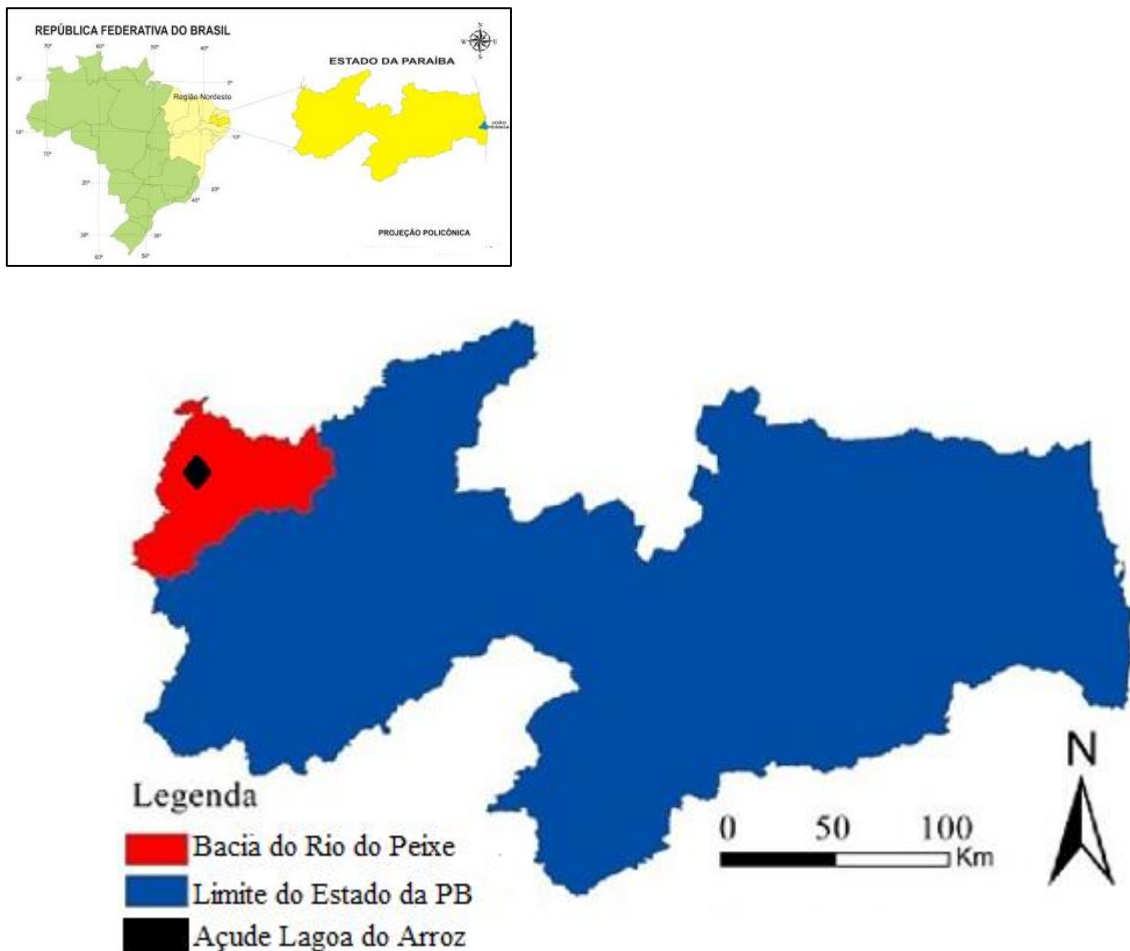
REPÚBLICA FEDERATIVA DO BRASIL

70° 60° 50° 40°

0° 10° 20° 30°

Região Nordeste

ESTADO DA PARAÍBA

N S W E

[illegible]

PROJEÇÃO POLICÔNICA

Legenda

Bacia do Rio do Peixe

Limite do Estado da PB

Açude Lagoa do Arroz

0 50 100 Km

N